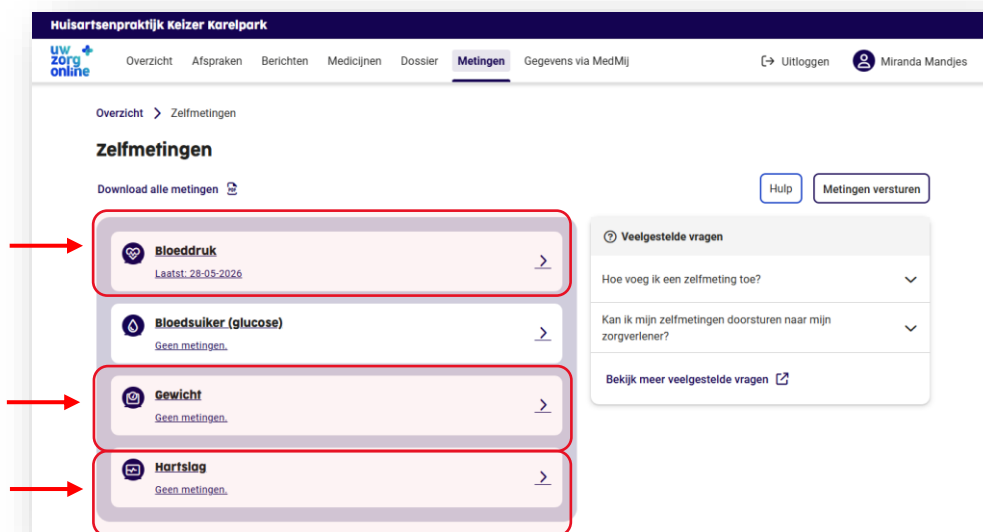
Huisartsenpraktijk Keizer Karelpark

uw zorg online

Overzicht Afspraken Berichten Medicijnen Dossier Metingen Gegevens via MedMij

Uitloggen Miranda Mandjes

Overzicht > Zelfmetingen

Zelfmetingen

Download alle metingen

Hulp Metingen versturen

Bloeddruk
Laatst: 28-05-2026

Bloedsuiker (glucose)
Geen metingen.

Gewicht
Geen metingen.

Hartslag
Geen metingen.

Veelgestelde vragen

Hoe voeg ik een zelfmeting toe?

Kan ik mijn zelfmetingen doorsturen naar mijn zorgverlener?

Bekijk meer veelgestelde vragen